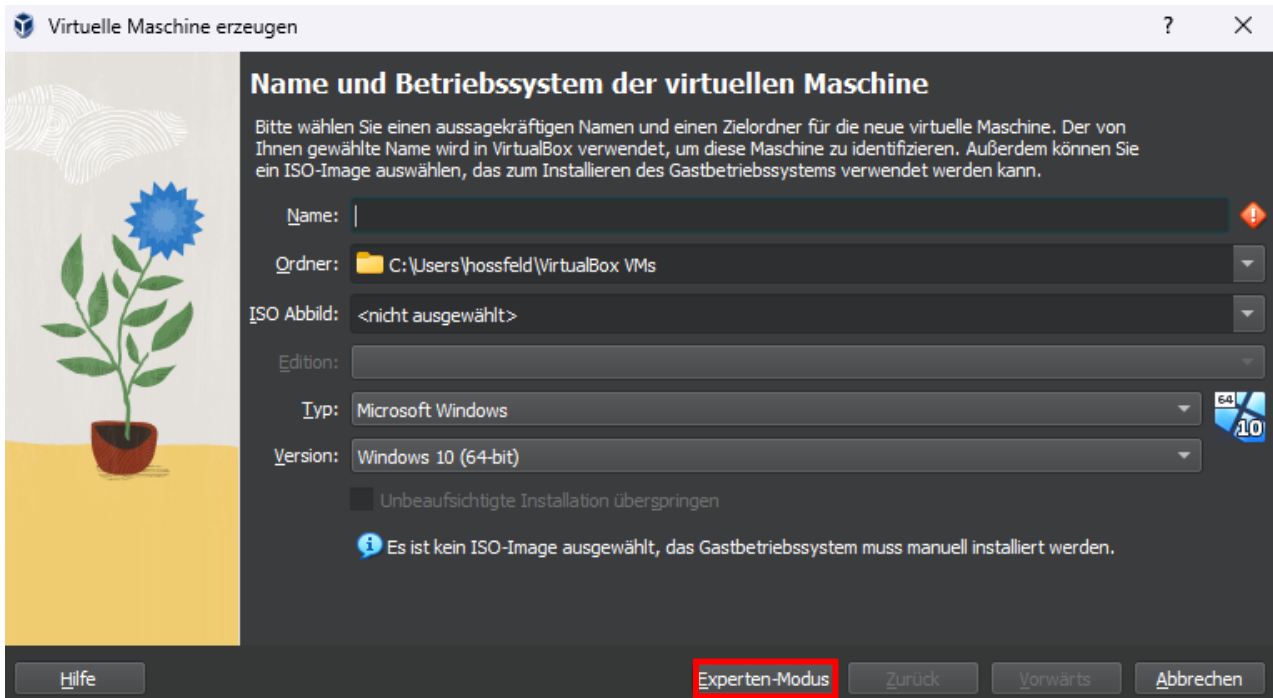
Virtuelle Maschine erzeugen

?

Name und Betriebssystem der virtuellen Maschine

Bitte wählen Sie einen aussagekräftigen Namen und einen Zielordner für die neue virtuelle Maschine. Der von Ihnen gewählte Name wird in VirtualBox verwendet, um diese Maschine zu identifizieren. Außerdem können Sie ein ISO-Image auswählen, das zum Installieren des Gastbetriebssystems verwendet werden kann.

Name:

Ordner: C:\Users\hossfeld\VirtualBox VMs

ISO Abbild: <nicht ausgewählt>

Edition:

Typ: Microsoft Windows

Version: Windows 10 (64-bit)

64

10

Unbeaufsichtigte Installation überspringen

Es ist kein ISO-Image ausgewählt, das Gastbetriebssystem muss manuell installiert werden.

Hilfe

Experten-Modus

Zurück

Vorwärts

Abbrechen